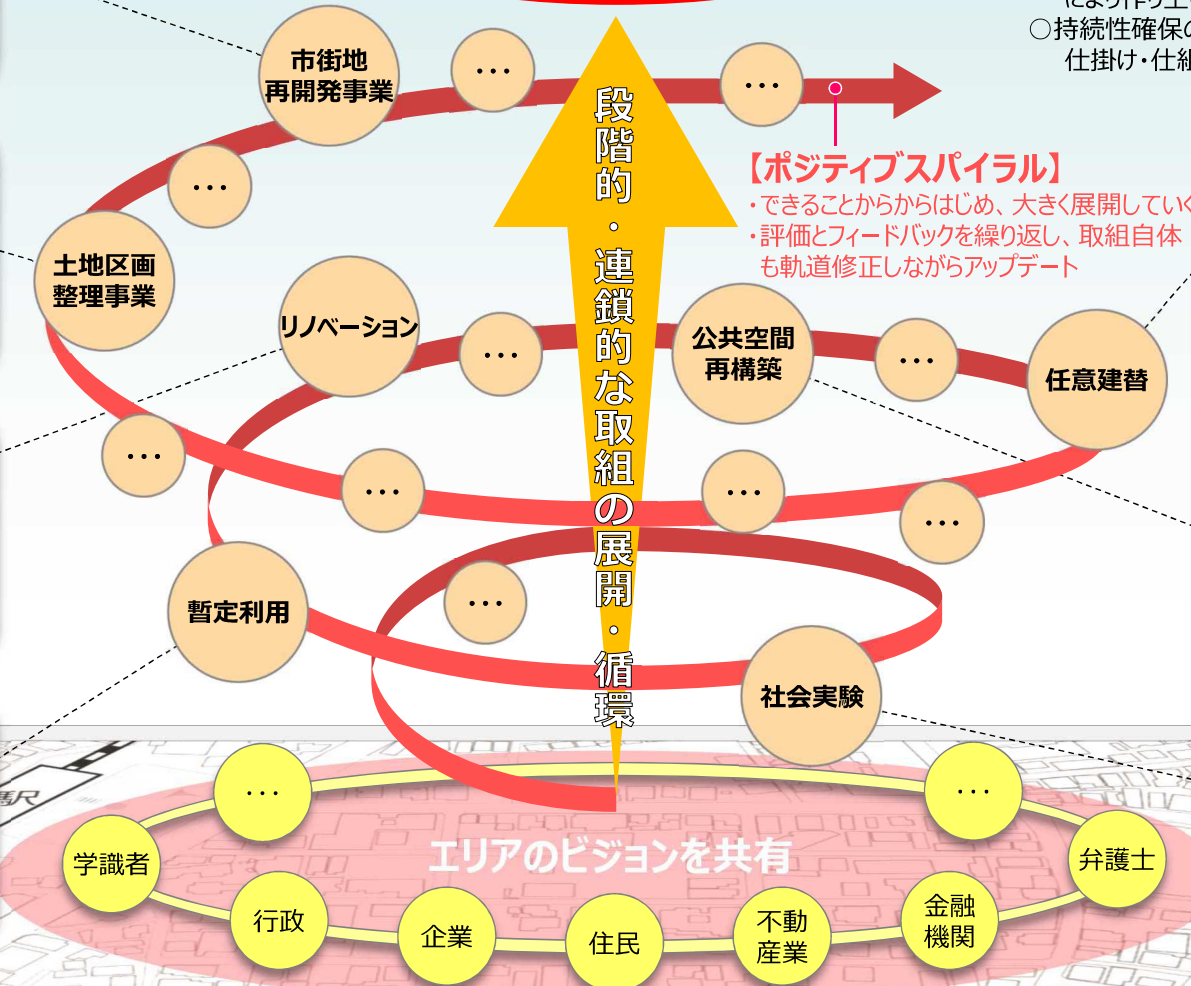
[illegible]
○持続性確保の
仕掛け・仕組

市街地
再開発事業

・・・

・・・

段階的・連鎖的な取組の展開・循環

【ポジティブスパイラル】
・できることからからはじめ、大きく展開していく
・評価とフィードバックを繰り返し、取組自体も軌道修正しながらアップデート

・・・

土地区画
整理事業

リノベーション

・・・

公共空間
再構築

・・・

任意建替

・・・

・・・

・・・

・・・

暫定利用

・・・

社会実験

駅

・・・

・・・

エリアのビジョンを共有

学識者

行政

企業

住民

不動
産業

金融
機関

弁護士